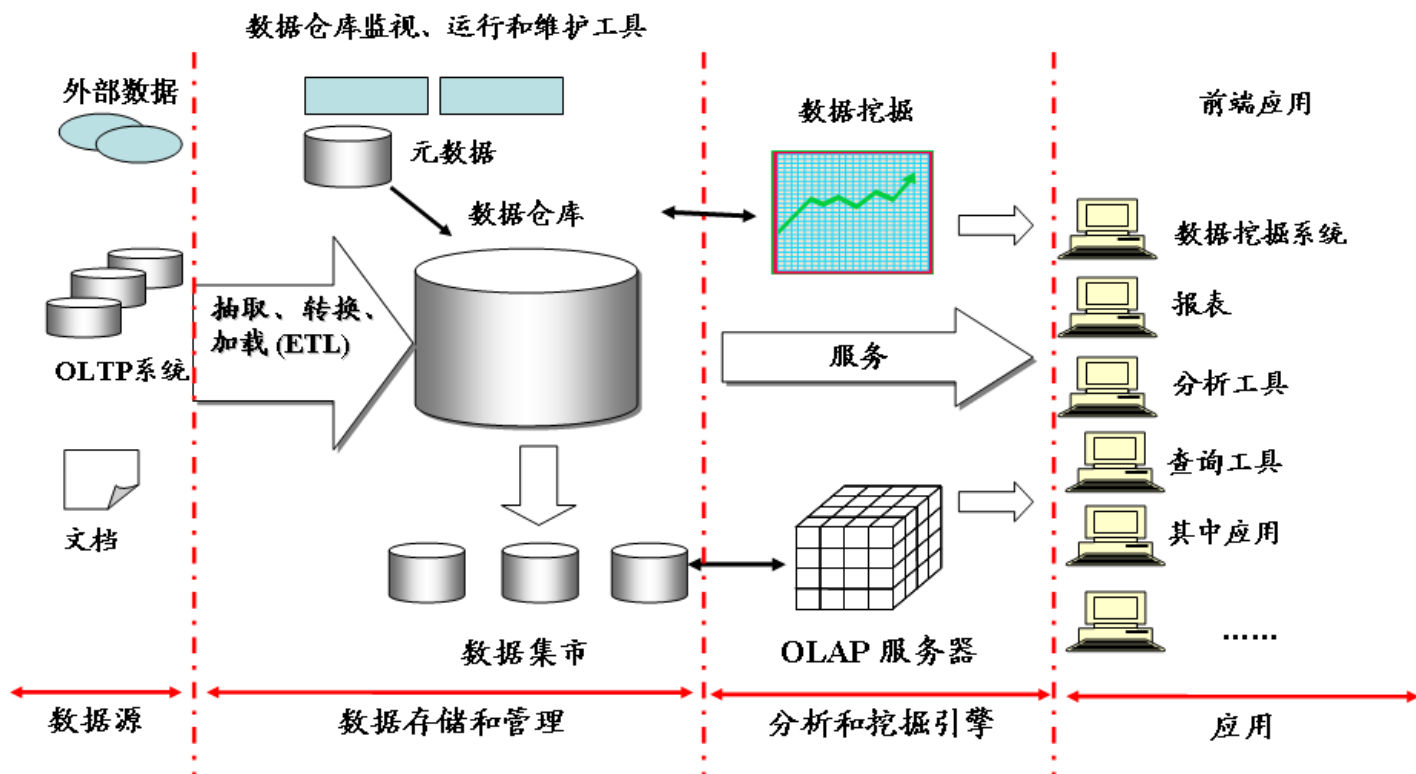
数据仓库监视、运行和维护工具

外部数据

OLTP系统

文档

元数据

数据仓库

抽取、转换、加载 (ETL)

数据集市

数据挖掘

服务

OLAP 服务器

前端应用

数据挖掘系统

报表

分析工具

查询工具

其中应用

……

数据源

数据存储和管理

分析和挖掘引擎

应用